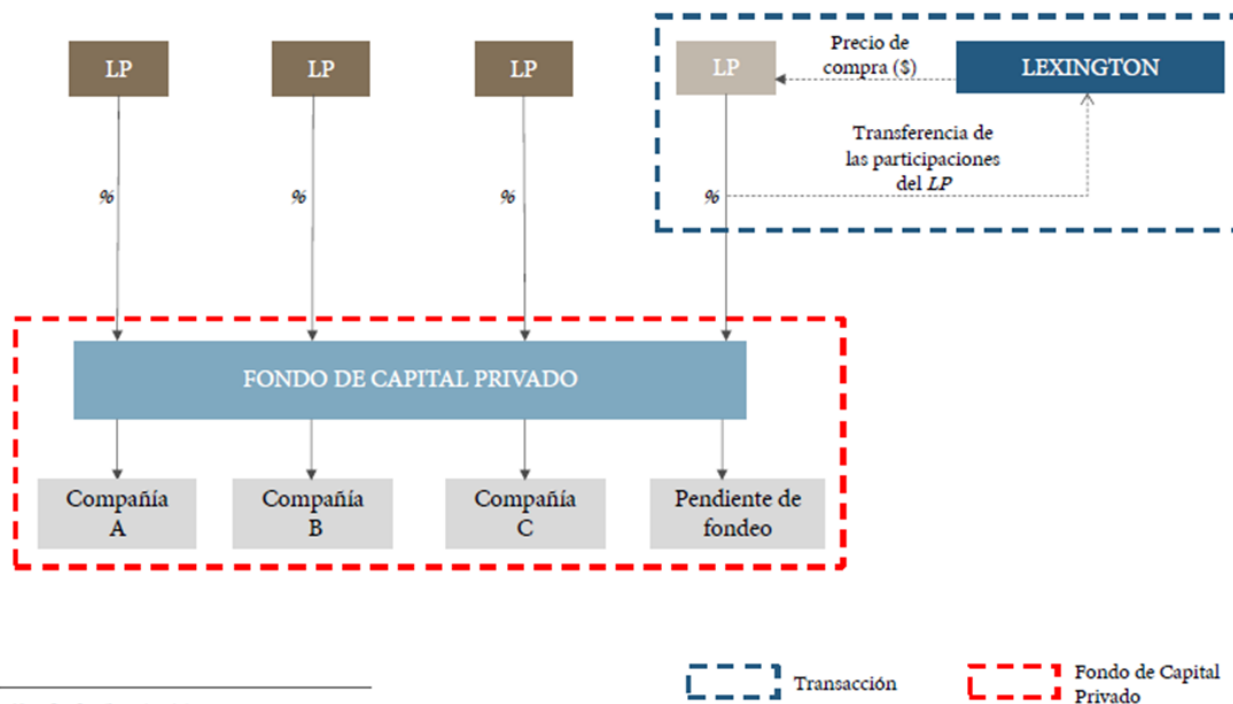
LP

LP

LP

LP

Precio de compra ($)

LEXINGTON

Transferencia de las participaciones del *LP*

%

%

%

%

FONDO DE CAPITAL PRIVADO

Compañía A

Compañía B

Compañía C

Pendiente de fondeo

Transacción

Fondo de Capital Privado